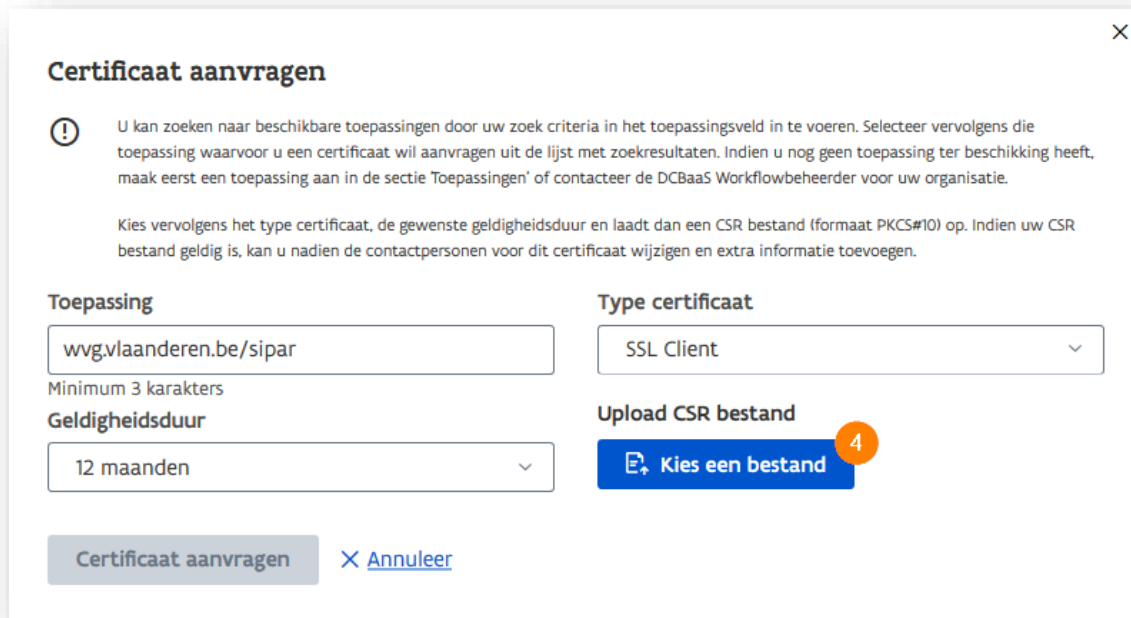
×

Certificaat aanvragen

U kan zoeken naar beschikbare toepassingen door uw zoek criteria in het toepassingsveld in te voeren. Selecteer vervolgens die toepassing waarvoor u een certificaat wil aanvragen uit de lijst met zoekresultaten. Indien u nog geen toepassing ter beschikking heeft, maak eerst een toepassing aan in de sectie Toepassingen' of contacteer de DCBaaS Workflowbeheerder voor uw organisatie.

Kies vervolgens het type certificaat, de gewenste geldigheidsduur en laadt dan een CSR bestand (formaat PKCS#10) op. Indien uw CSR bestand geldig is, kan u nadien de contactpersonen voor dit certificaat wijzigen en extra informatie toevoegen.

Toepassing

wvg.vlaanderen.be/sipar

Minimum 3 karakters

Type certificaat

SSL Client

Geldigheidsduur

12 maanden

Upload CSR bestand

4

Kies een bestand

Certificaat aanvragen

× Annuleer